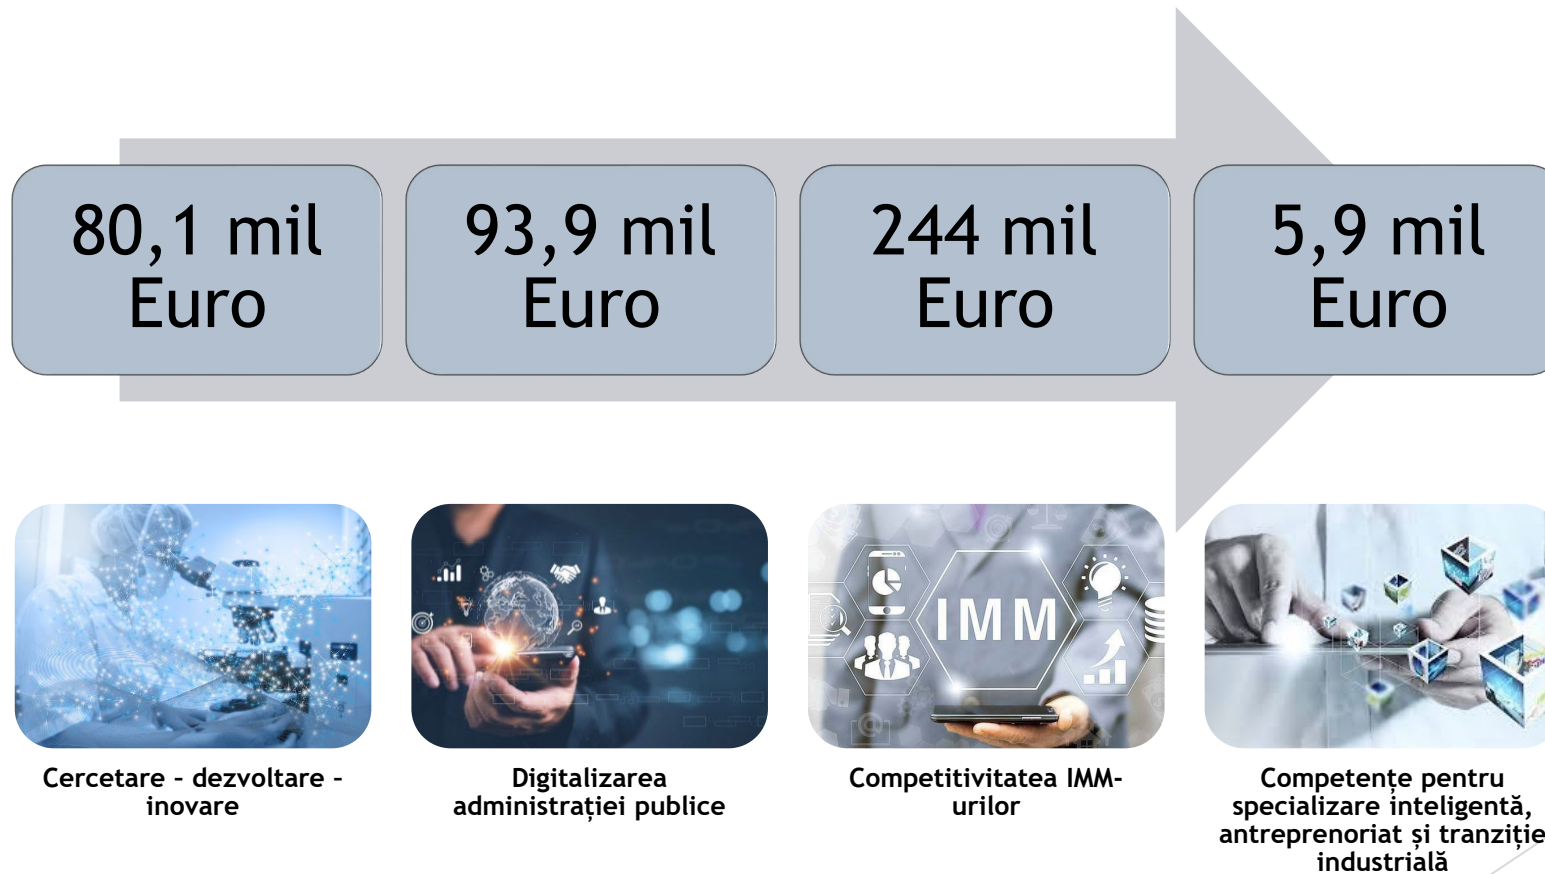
80,1 mil Euro

93,9 mil Euro

244 mil Euro

5,9 mil Euro

IMM

Cercetare – dezvoltare – inovare

Digitalizarea administrației publice

Competitivitatea IMM-urilor

Competențe pentru specializare inteligentă, antreprenoriat și tranziție industrială